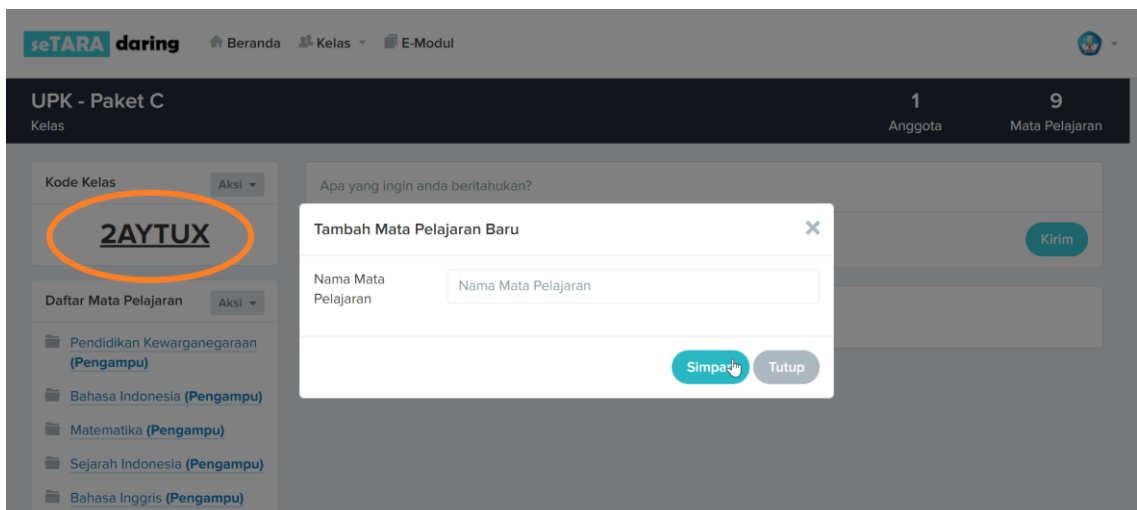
seTARA daring Beranda Kelas E-Modul

UPK - Paket C
Kelas

1
Anggota

9
Mata Pelajaran

Kode Kelas Aksi

2AYTUX

Daftar Mata Pelajaran Aksi

Pendidikan Kewarganegaraan (Pengampu)

Bahasa Indonesia (Pengampu)

Matematika (Pengampu)

Sejarah Indonesia (Pengampu)

Bahasa Inggris (Pengampu)

Apa yang ingin anda beritahukan?

Kirim

Tambah Mata Pelajaran Baru

Nama Mata Pelajaran

Nama Mata Pelajaran

Simpa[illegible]

Tutup